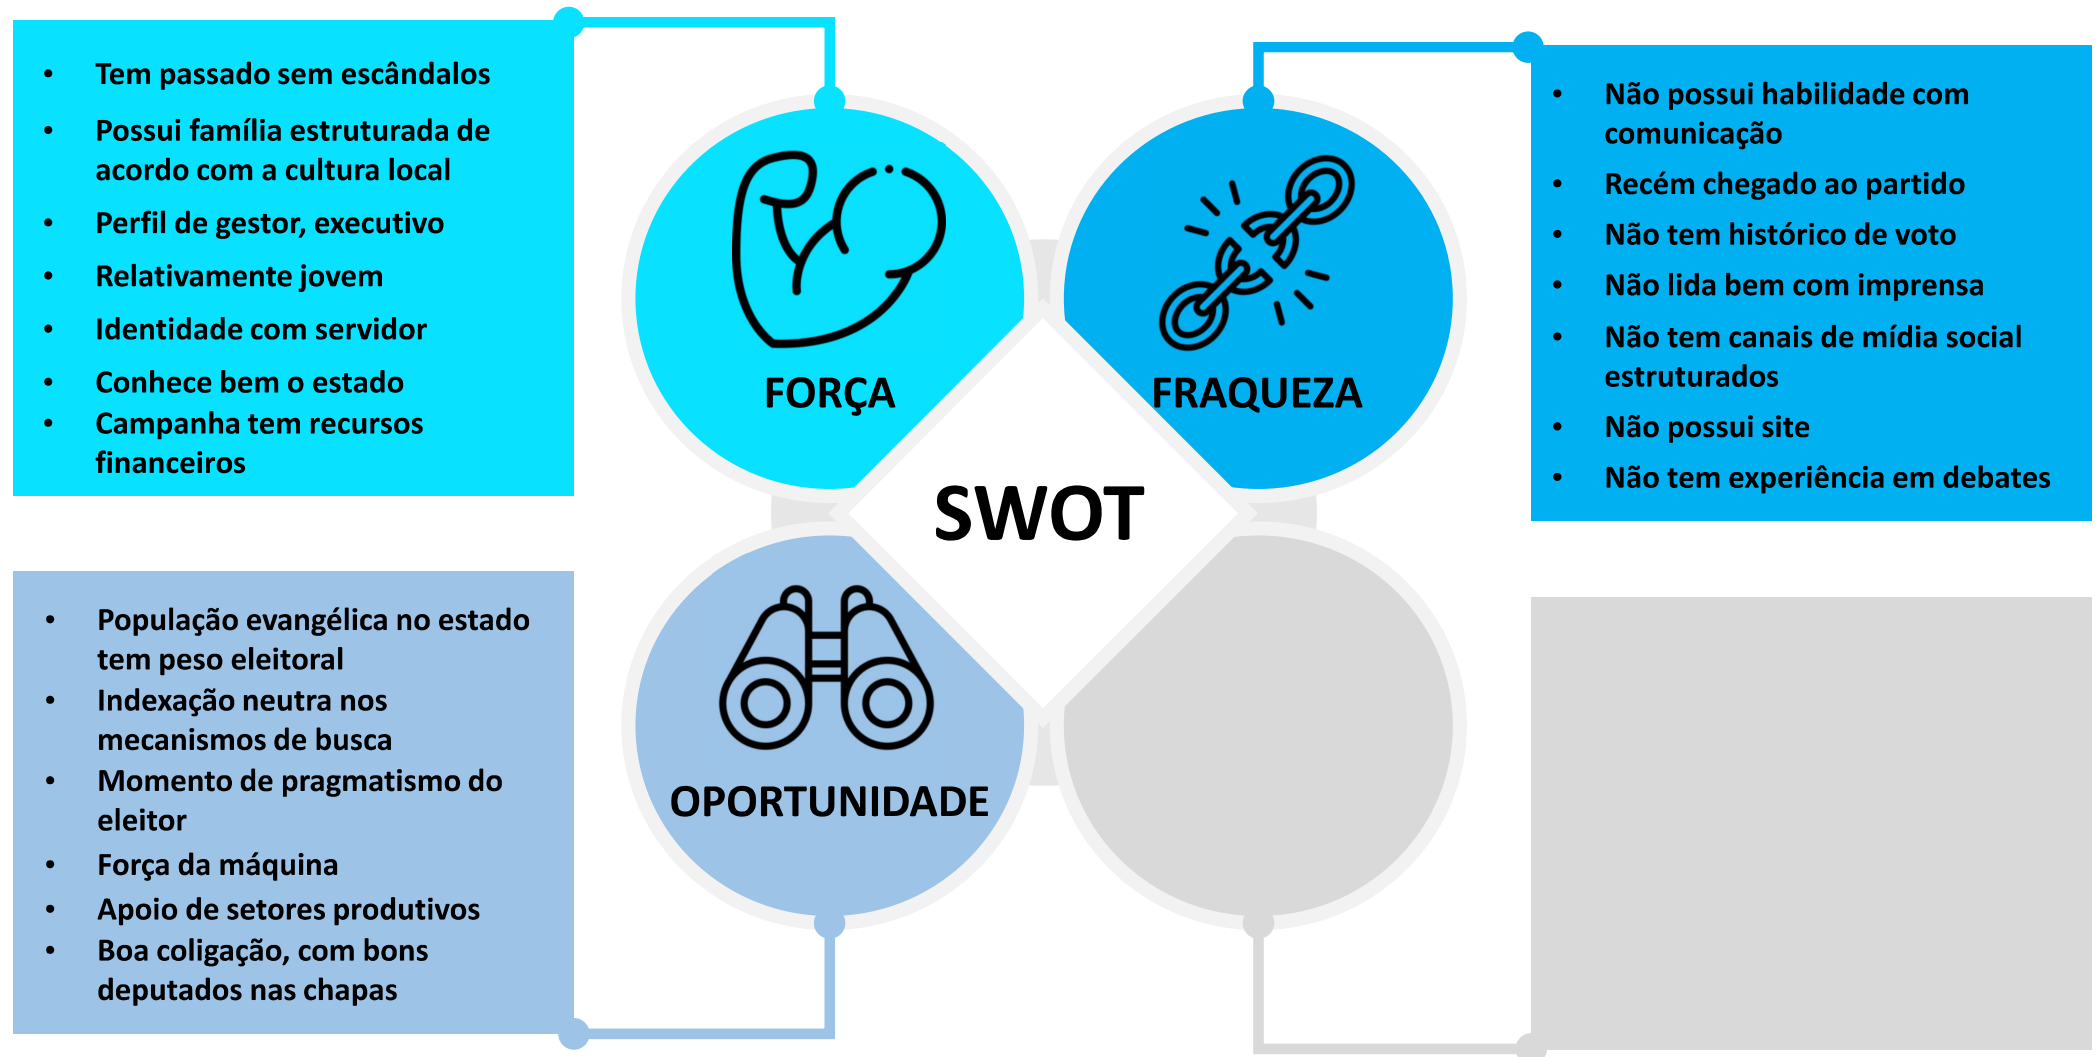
- Tem passado sem escândalos
- Possui família estruturada de acordo com a cultura local
- Perfil de gestor, executivo
- Relativamente jovem
- Identidade com servidor
- Conhece bem o estado
- Campanha tem recursos financeiros

FORÇA

FRAQUEZA

- Não possui habilidade com comunicação
- Recém chegado ao partido
- Não tem histórico de voto
- Não lida bem com imprensa
- Não tem canais de mídia social estruturados
- Não possui site
- Não tem experiência em debates

SWOT

- População evangélica no estado tem peso eleitoral
- Indexação neutra nos mecanismos de busca
- Momento de pragmatismo do eleitor
- Força da máquina
- Apoio de setores produtivos
- Boa coligação, com bons deputados nas chapas

OPORTUNIDADE